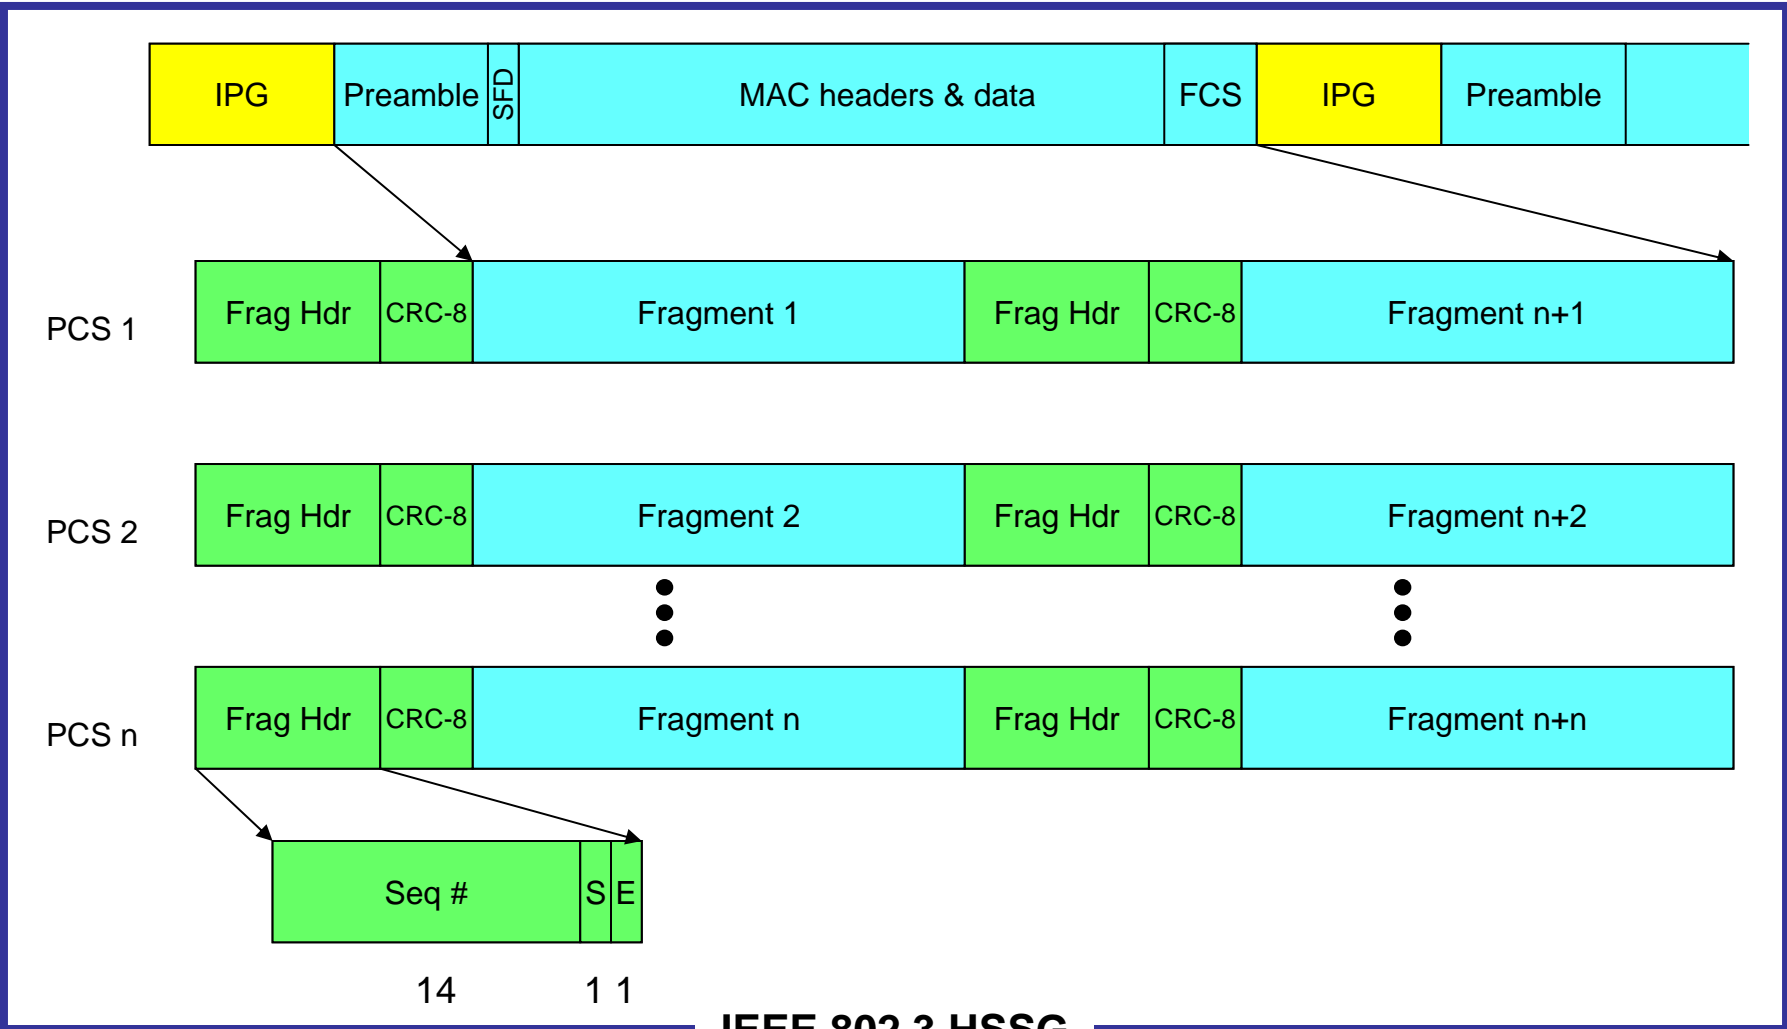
IPG Preamble SFD MAC headers & data FCS IPG Preamble

PCS 1
Frag Hdr CRC-8 Fragment 1 Frag Hdr CRC-8 Fragment n+1

PCS 2
Frag Hdr CRC-8 Fragment 2 Frag Hdr CRC-8 Fragment n+2

PCS n
Frag Hdr CRC-8 Fragment n Frag Hdr CRC-8 Fragment n+n

Seq # S E

14 1 1

IEEE 802.3 HSSG